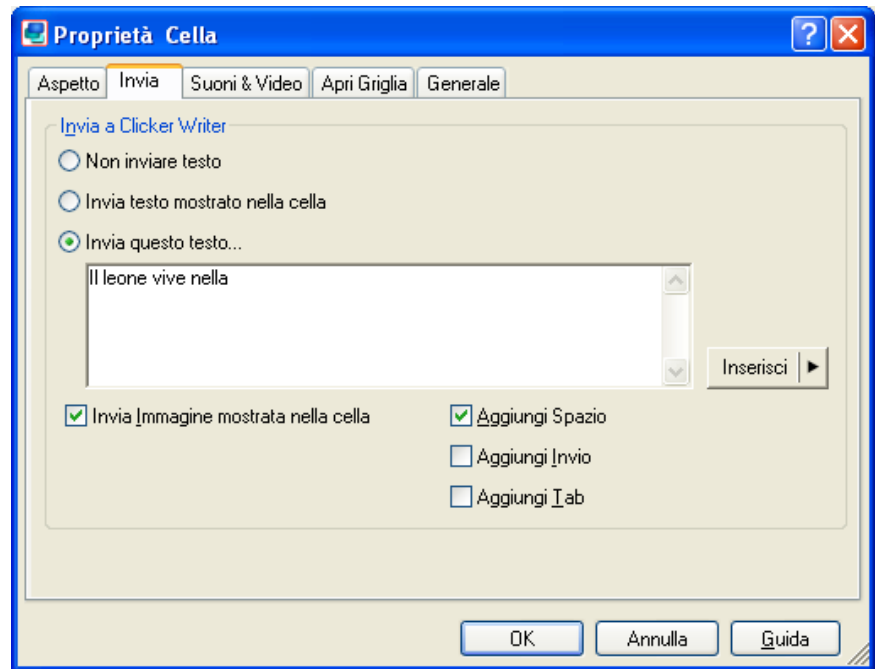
Proprietà Cella

Aspetto | Invia | Suoni & Video | Apri Griglia | Generale

Invia a Clicker Writer

Non inviare testo

Invia testo mostrato nella cella

Invia questo testo...

Il leone vive nella

Inserisci

Invia Immagine mostrata nella cella

Aggiungi Spazio

Aggiungi Invio

Aggiungi Tab

OK

Annulla

Guida